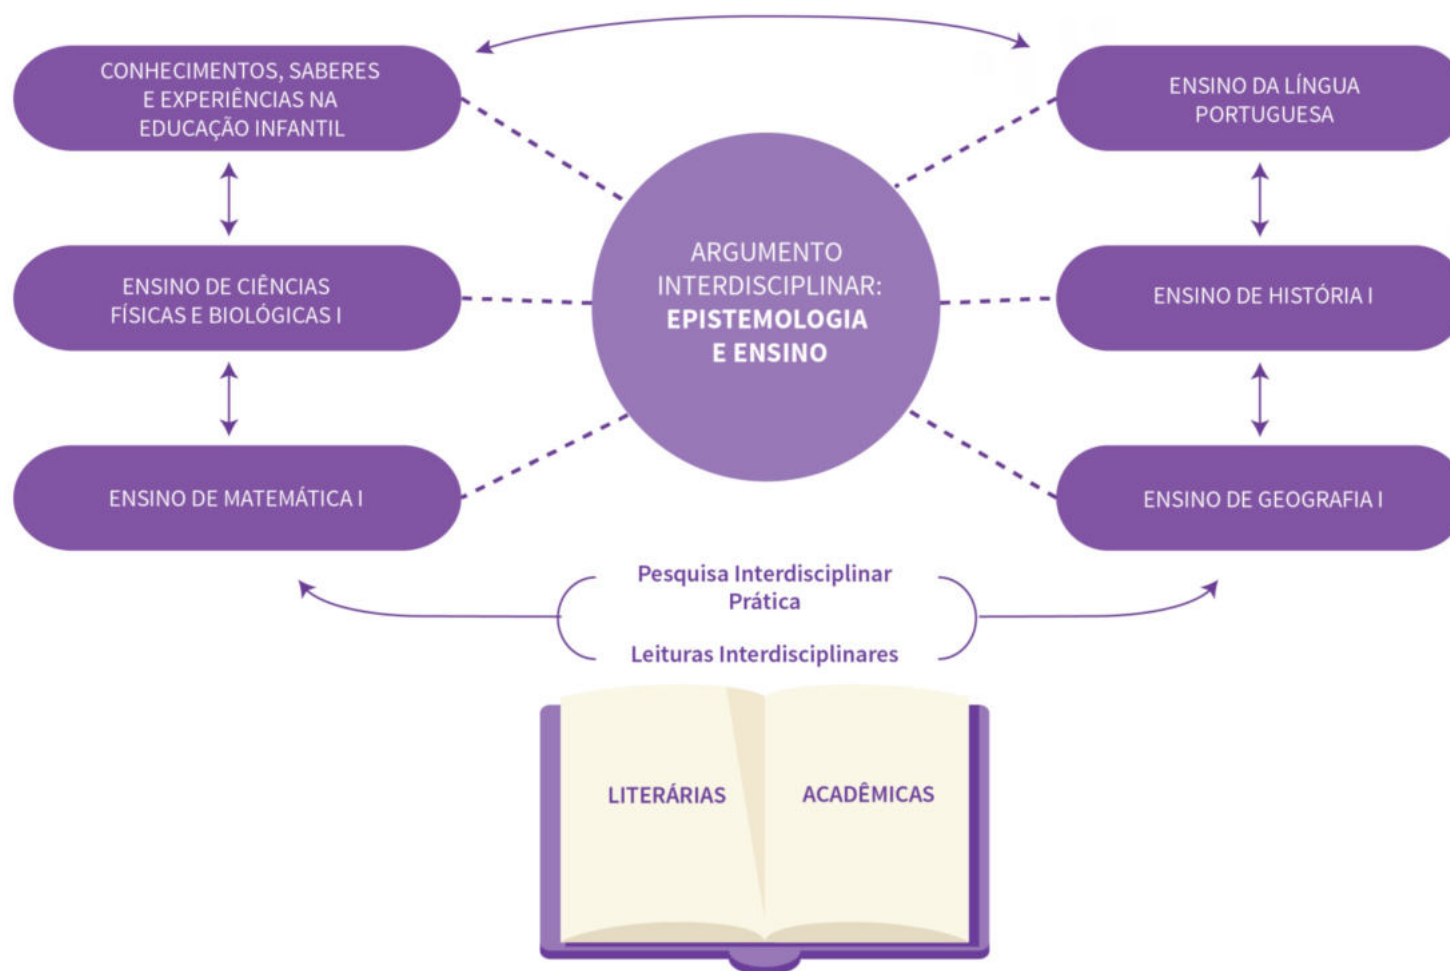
CONHECIMENTOS, SABERES E EXPERIÊNCIAS NA EDUCAÇÃO INFANTIL

ENSINO DA LÍNGUA PORTUGUESA

ENSINO DE CIÊNCIAS FÍSICAS E BIOLÓGICAS I

ARGUMENTO INTERDISCIPLINAR: EPISTEMOLOGIA E ENSINO

ENSINO DE HISTÓRIA I

ENSINO DE MATEMÁTICA I

ENSINO DE GEOGRAFIA I

Pesquisa Interdisciplinar Prática

Leituras Interdisciplinares

LITERÁRIAS

ACADÊMICAS